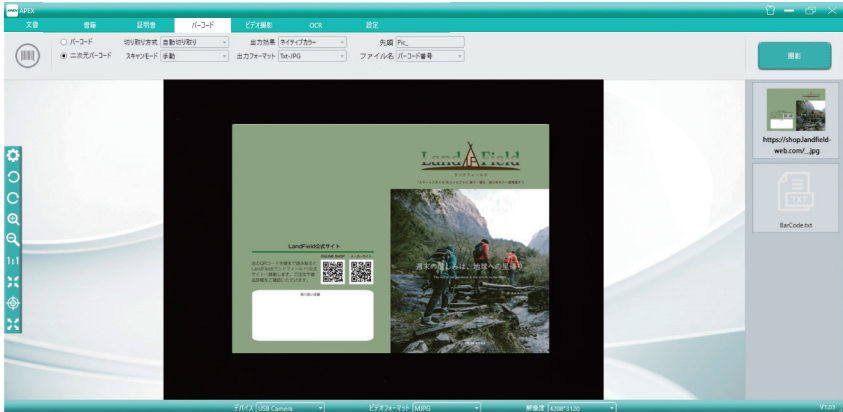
APEX

文書 書籍 証明書 バーコード ビデオ撮影 OCR 設定

○ バーコード
◉ 二次元バーコード
切り取り方式 自動切り取り
スキャンモード 手動
出力効果 ネイティブカラー
出力フォーマット Txt+JPG
先頭 Pic_
ファイル名 バーコード番号

撮影

LandField
ランドフィールド

LandField公式サイト
ONLINE SHOP
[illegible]

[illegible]

週末の楽しみは、地球への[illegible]

https://shop.landfield-web.com/...jpg

TXT
BarCode.txt

1:1

デバイス USB Camera
ビデオフォーマット MJPG
解像度 4208*3120
V1.03